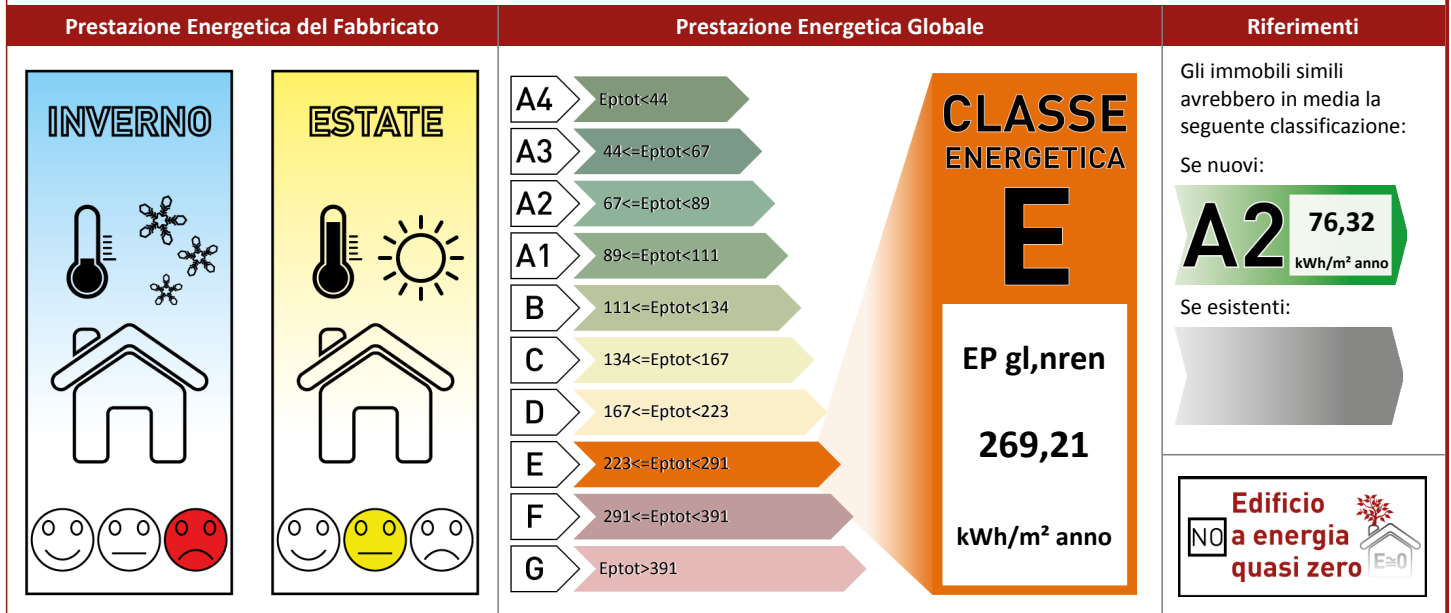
Prestazione Energetica del Fabbricato

INVERNO

ESTATE

Prestazione Energetica Globale

| | |
|---|---|
| A4 | Eptot<44 |
| A3 | 44<=Eptot<67 |
| A2 | 67<=Eptot<89 |
| A1 | 89<=Eptot<111 |
| B | 111<=Eptot<134 |
| C | 134<=Eptot<167 |
| D | 167<=Eptot<223 |
| E | 223<=Eptot<291 |
| F | 291<=Eptot<391 |
| G | Eptot>391 |

CLASSE ENERGETICA

E

EP gl,nren

269,21

kWh/m² anno

Riferimenti

Gli immobili simili avrebbero in media la seguente classificazione:

Se nuovi:

A2 76,32 kWh/m² anno

Se esistenti:

NO Edificio a energia quasi zero

E≥0